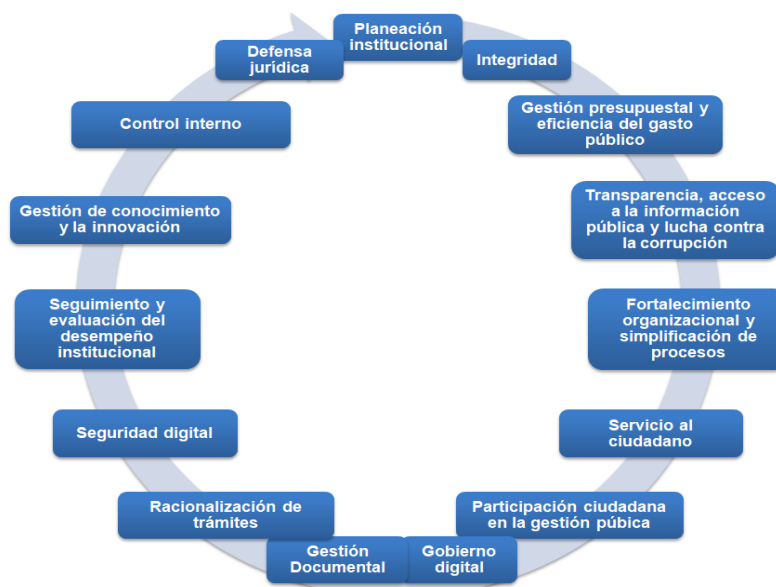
Planeación institucional

Integridad

Gestión presupuestal y eficiencia del gasto público

Transparencia, acceso a la información pública y lucha contra la corrupción

Fortalecimiento organizacional y simplificación de procesos

Servicio al ciudadano

Participación ciudadana en la gestión púbica

Gobierno digital

Gestión Documental

Racionalización de trámites

Seguridad digital

Seguimiento y evaluación del desempeño institucional

Gestión de conocimiento y la innovación

Control interno

Defensa jurídica